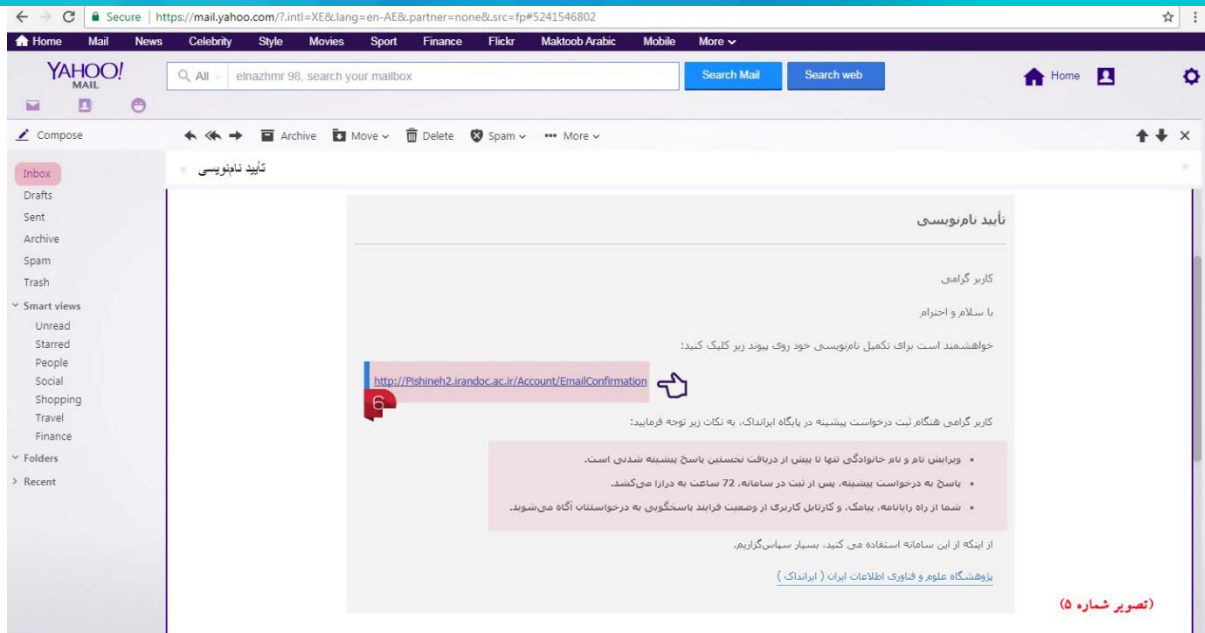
Secure | https://mail.yahoo.com/?.intl=XE&.lang=en-AE&.partner=none&.src=fp#5241546802

Home Mail News Celebrity Style Movies Sport Finance Flickr Maktoob Arabic Mobile More

YAHOO! MAIL

All elnazhmr 98, search your mailbox

Search Mail Search web

Home

Compose

Archive Move Delete Spam More

Inbox
Drafts
Sent
Archive
Spam
Trash
Smart views
Unread
Starred
People
Social
Shopping
Travel
Finance
Folders
Recent

تأیید نام‌نویسی

تأیید نام‌نویسی

کاربر گرامی

با سلام و احترام

خواهشمند است برای تکمیل نام‌نویسی خود روی پیوند زیر کلیک کنید:

http://Pishineh2.irandoc.ac.ir/Account/EmailConfirmation

6

کاربر گرامی هنگام ثبت درخواست پیشینه در پایگاه ایرانداک، به نکات زیر توجه فرمایید:

• ویرایش نام و نام خانوادگی تنها تا پیش از دریافت نخستین پاسخ پیشینه شدنی است.
• پاسخ به درخواست پیشینه، پس از ثبت در سامانه، 72 ساعت به درازا می‌کشد.
• شما از راه رایانامه، پیامک، و کارتابل کاربری از وضعیت فرایند پاسخگویی به درخواستتان آگاه می‌شوید.

از اینکه از این سامانه استفاده می کنید، بسیار سپاسگزاریم.

پژوهشگاه علوم و فناوری اطلاعات ایران ( ایرانداک )

(تصویر شماره ۵)